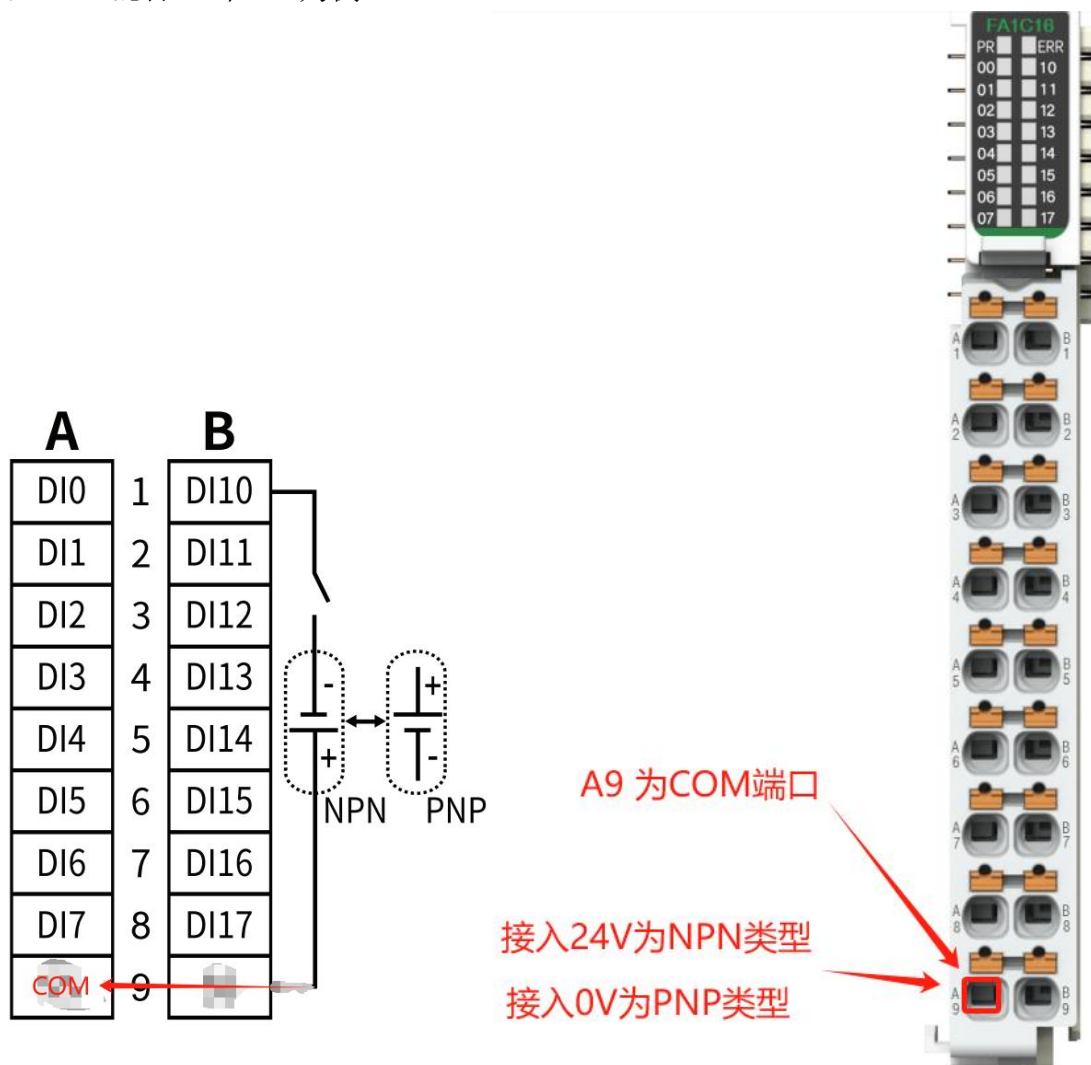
A B

| A | | B |
|---|---|---|
| DI0 | 1 | DI10 |
| DI1 | 2 | DI11 |
| DI2 | 3 | DI12 |
| DI3 | 4 | DI13 |
| DI4 | 5 | DI14 |
| DI5 | 6 | DI15 |
| DI6 | 7 | DI16 |
| DI7 | 8 | DI17 |
| COM | 9 | |

-
+
+
-
NPN PNP

FA1C16
PR ERR
00 10
01 11
02 12
03 13
04 14
05 15
06 16
07 17

A 1 B 1
A 2 B 2
A 3 B 3
A 4 B 4
A 5 B 5
A 6 B 6
A 7 B 7
A 8 B 8
A 9 B 9

A9 为COM端口

接入24V为NPN类型

接入0V为PNP类型